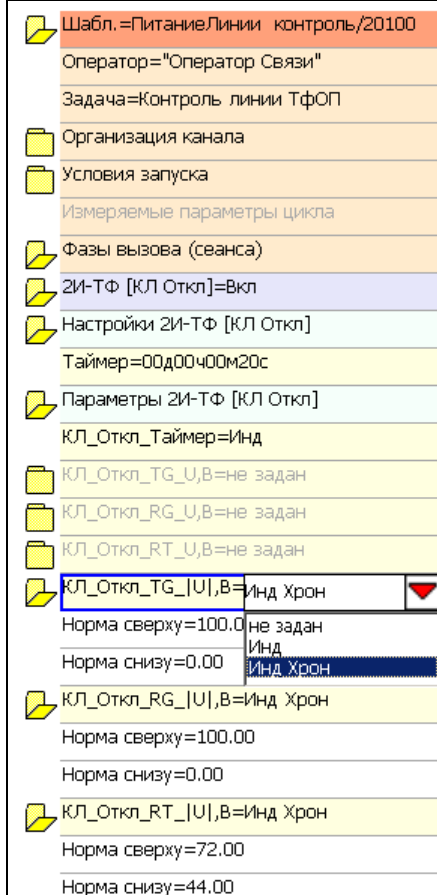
Шабл.=ПитаниеЛинии контроль/20100

Оператор="Оператор Связи"

Задача=Контроль линии ТфОП

Организация канала

Условия запуска

Измеряемые параметры цикла

Фазы вызова (сеанса)

2И-ТФ [КЛ Откл]=Вкл

Настройки 2И-ТФ [КЛ Откл]

Таймер=00д00ч00м20с

Параметры 2И-ТФ [КЛ Откл]

КЛ_Откл_Таймер=Инд

КЛ_Откл_TG_U,В=не задан

КЛ_Откл_RG_U,В=не задан

КЛ_Откл_RT_U,В=не задан

КЛ_Откл_TG_|U|,В= Инд Хрон

Норма сверху=100.0 не задан

Инд

Инд Хрон

Норма снизу=0.00

КЛ_Откл_RG_|U|,В=Инд Хрон

Норма сверху=100.00

Норма снизу=0.00

КЛ_Откл_RT_|U|,В=Инд Хрон

Норма сверху=72.00

Норма снизу=44.00